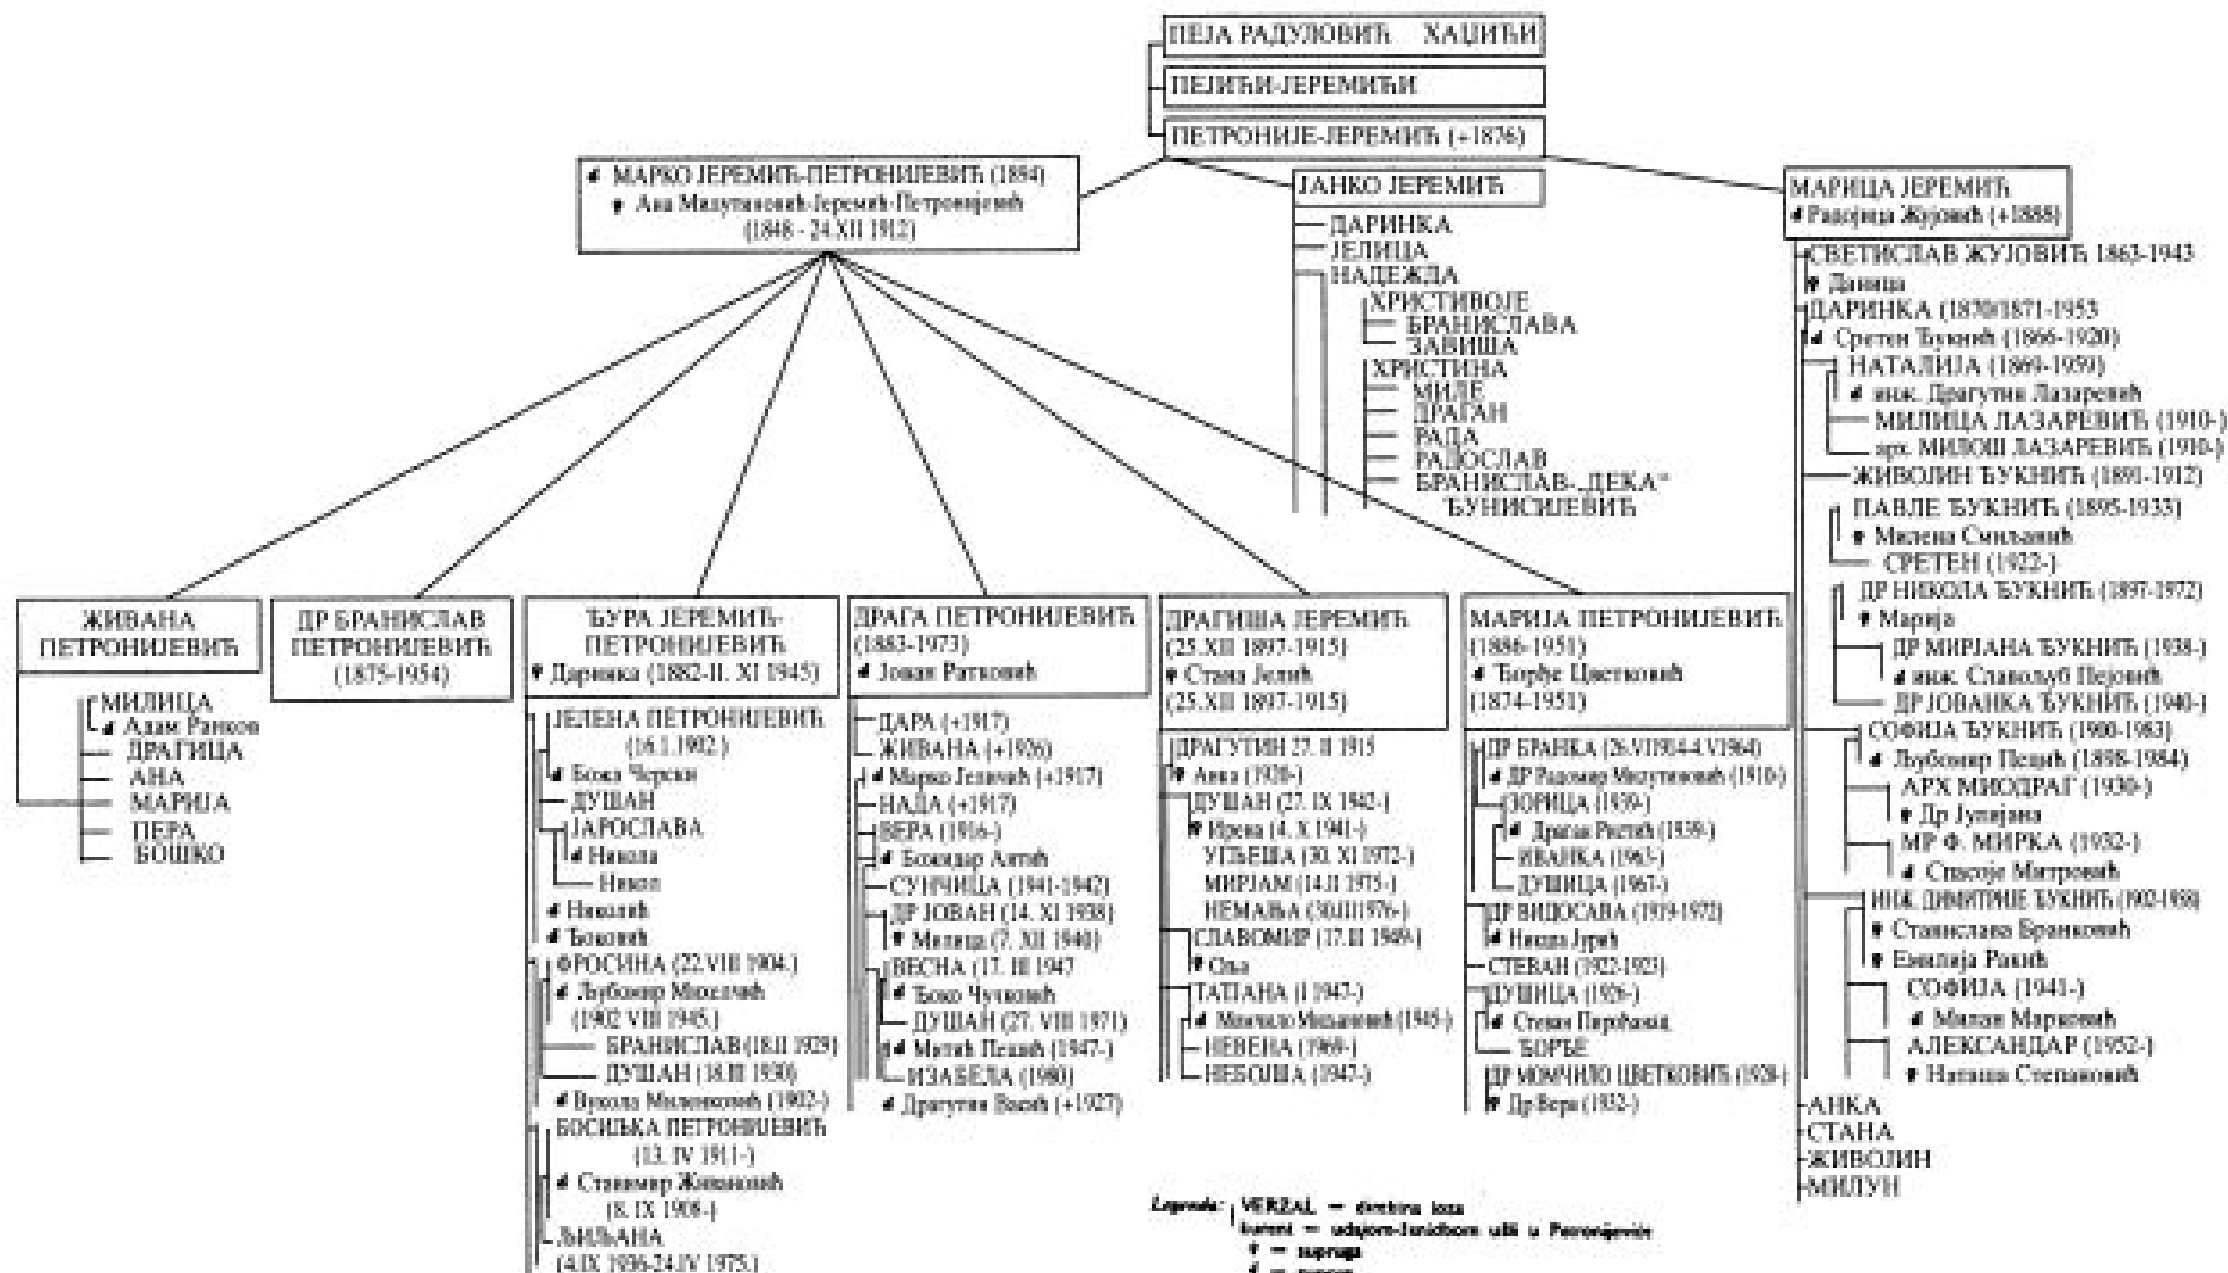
ПЕЈА РАДУЛОВИЋ ХАЏИЋИ
ПЕЈИЋИ-ЈЕРЕМИЋИ
ПЕТРОНИЈЕ-ЈЕРЕМИЋ (+1876)

♂ МАРКО ЈЕРЕМИЋ-ПЕТРОНИЈЕВИЋ (1894)
♀ Ана Милутиновић-Јеремић-Петронијевић (1848 - 24.XII 1912)

ЈАНКО ЈЕРЕМИЋ
ДАРИНКА
ЈЕЛИЦА
НАДЕЖДА
ХРИСТИВОЈЕ
БРАНИСЛАВА
ЗАВИША
ХРИСТИНА
МИЛЕ
ДРАГАН
РАДА
РАДОСЛАВ
БРАНИСЛАВ-„ДЕКА"
ЂУНИСИЈЕВИЋ

МАРИЦА ЈЕРЕМИЋ
♂ Радојица Жујовић (+1888)
СВЕТИСЛАВ ЖУЈОВИЋ 1863-1943
♀ Даница
ДАРИНКА (1870/1871-1955
♂ Сретен Ђукнић (1866-1920)
НАТАЛИЈА (1869-1959)
♂ инж. Драгутин Лазаревић
МИЛИЦА ЛАЗАРЕВИЋ (1910-)
арх. МИЛОШ ЛАЗАРЕВИЋ (1910-)
ЖИВОЛИН ЂУКНИЋ (1891-1912)
ПАВЛЕ ЂУКНИЋ (1895-1933)
♀ Милена Смиљанић
СРЕТЕН (1922-)
ДР НИКОЛА ЂУКНИЋ (1897-1972)
♀ Марија
ДР МИРЈАНА ЂУКНИЋ (1938-)
♂ инж. Слављуб Пејовић
ДР ЈОВАНКА ЂУКНИЋ (1940-)
СОФИЈА ЂУКНИЋ (1900-1983)
♂ Љубомир Пецић (1898-1984)
АРХ МИОДРАГ (1930-)
♀ Др Јулијана
МР Ф. МИРКА (1932-)
♂ Спасоје Митровић
ИНЖ. ДИМИТРИЈЕ ЂУКНИЋ (1902-1968)
♀ Станислава Бранковић
♀ Емилија Ракић
СОФИЈА (1941-)
♂ Милан Марковић
АЛЕКСАНДАР (1952-)
♀ Наташа Степановић
АНКА
СТАНА
ЖИВОЛИН
МИЛУН

ЖИВАНА ПЕТРОНИЈЕВИЋ
МИЛИЦА
♂ Адам Ранков
ДРАГИЦА
АНА
МАРИЈА
ПЕРА
БОШКО

ДР БРАНИСЛАВ ПЕТРОНИЈЕВИЋ (1875-1954)

ЂУРА ЈЕРЕМИЋ-ПЕТРОНИЈЕВИЋ
♀ Даринка (1882-11. XI 1945)
ЈЕЛЕНА ПЕТРОНИЈЕВИЋ (16.I.1902.)
♂ Божа Черски
ДУШАН
ЈАРОСЛАВА
♂ Никола
Никол
♂ Николић
♂ Ђоковић
ФРОСИНА (22.VIII 1904.)
♂ Љубомир Михаиловић (1902 VIII 1945.)
БРАНИСЛАВ (18.II 1929)
ДУШАН (18.III 1930)
♂ Вукола Миленковић (1902-)
БОСИЉКА ПЕТРОНИЈЕВИЋ (13. IV 1911-)
♂ Станимир Живановић (8. IX 1908-)
ЉИЉАНА (4.IX 1936-24.IV 1975.)

ДРАГА ПЕТРОНИЈЕВИЋ (1883-1973)
♂ Јован Ратковић
ДАРА (+1917)
ЖИВАНА (+1926)
♂ Марко Јелачић (+1917)
НАДА (+1917)
ВЕРА (1916-)
♂ Божидар Алтић
СУНЧИЦА (1941-1942)
ДР ЈОВАН (14. XI 1938)
♀ Милица (7. XII 1940)
ВЕСНА (17. III 1947
♂ Ђоко Чучковић
ДУШАН (27. VIII 1971)
♂ Матић Пецић (1947-)
ИЗАБЕЛА (1980)
♂ Драгутин Васић (+1927)

ДРАГИША ЈЕРЕМИЋ (25.XII 1897-1915)
♀ Стана Јелић (25.XII 1897-1915)
ДРАГУТИН 27. II 1915
♀ Анка (1920-)
ДУШАН (27. IX 1942-)
♀ Ирена (4. X 1941-)
УГЉЕША (30. XI 1972-)
МИРЈАМ (14.II 1975-)
НЕМАЊА (30.III 1976-)
СЛАВОМИР (17.II 1949-)
♀ Оља
ТАТЈАНА (I 1947-)
♂ Миодраг Михаиловић (1945-)
НЕВЕНА (1969-)
НЕБОЈША (1947-)

МАРИЈА ПЕТРОНИЈЕВИЋ (1886-1951)
♂ Ђорђе Цветковић (1874-1951)
ДР БРАНКА (26.VI1904-4.V1964)
♂ ДР Радомир Милутиновић (1910-)
ЗОРИЦА (1939-)
♂ Драган Ристић (1939-)
ИВАНКА (1963-)
ДУШИЦА (1967-)
ДР ВИДОСАВА (1919-1972)
♂ Никола Јурић
СТЕВАН (1922-1923)
ДУШИЦА (1926-)
♂ Стеван Perовић
ЂОРЂЕ
ДР МОМЧИЛО ЦВЕТКОВИЋ (1928-)
♀ Др Вера (1932-)

Legenda: VERZAL = direktna loza
kurziv = udajom-ženidbom ušli u Petronijeviće
♀ = supruga
♂ = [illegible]